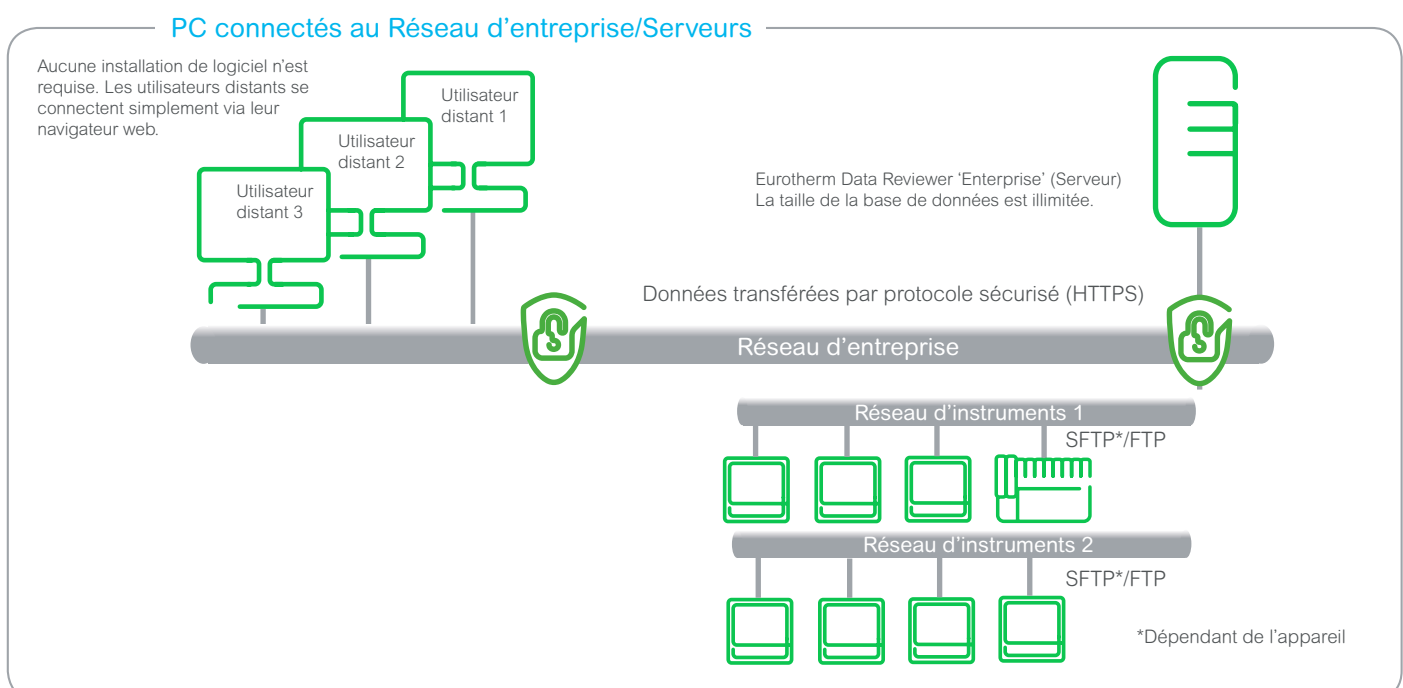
PC connectés au Réseau d’entreprise/Serveurs

Aucune installation de logiciel n’est requise. Les utilisateurs distants se connectent simplement via leur navigateur web.

Utilisateur distant 1

Utilisateur distant 2

Utilisateur distant 3

Eurotherm Data Reviewer ‘Enterprise’ (Serveur)
La taille de la base de données est illimitée.

Données transférées par protocole sécurisé (HTTPS)

Réseau d’entreprise

Réseau d’instruments 1

SFTP*/FTP

Réseau d’instruments 2

SFTP*/FTP

*Dépendant de l’appareil